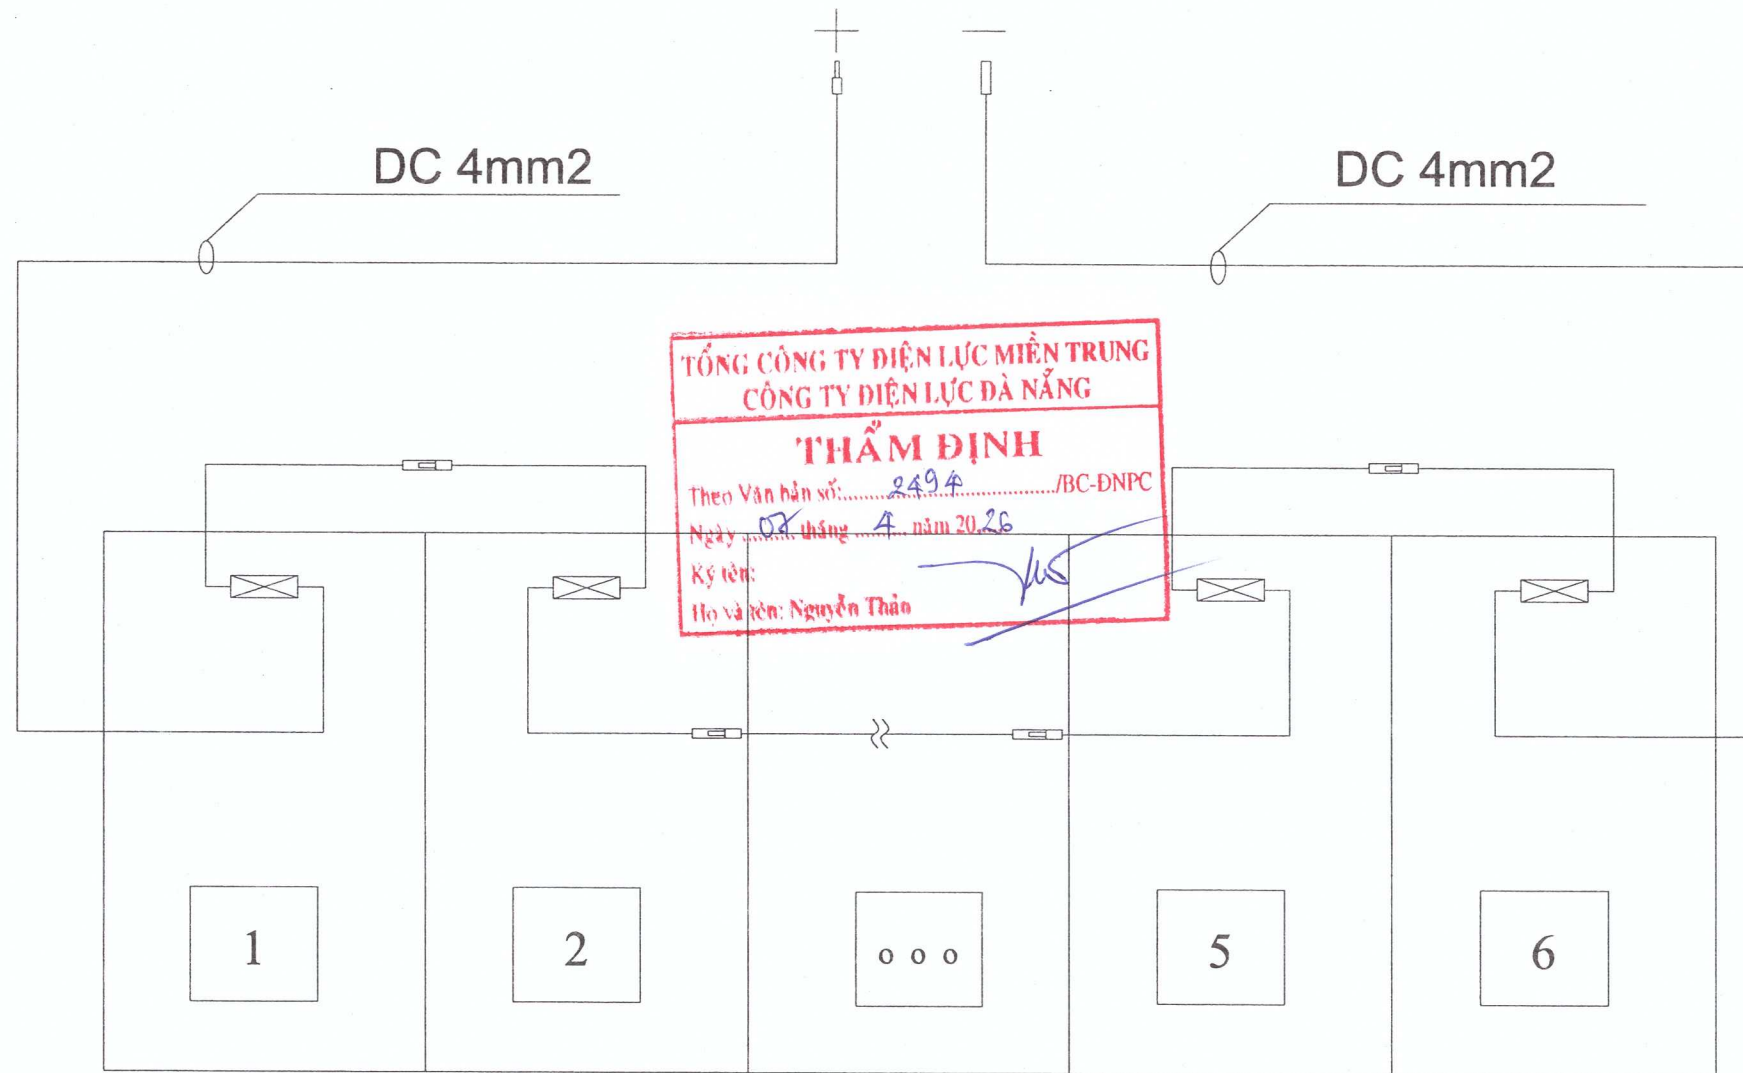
+
—
DC 4mm2
DC 4mm2

TỔNG CÔNG TY ĐIỆN LỰC MIỀN TRUNG
CÔNG TY ĐIỆN LỰC ĐÀ NẴNG
THẨM ĐỊNH
Theo Văn bản số:........2494............/BC-ĐNPC
Ngày .....08.... tháng .....4... năm 20.26
Ký tên:
Họ và tên: Nguyễn Thân

1
2
o o o
5
6